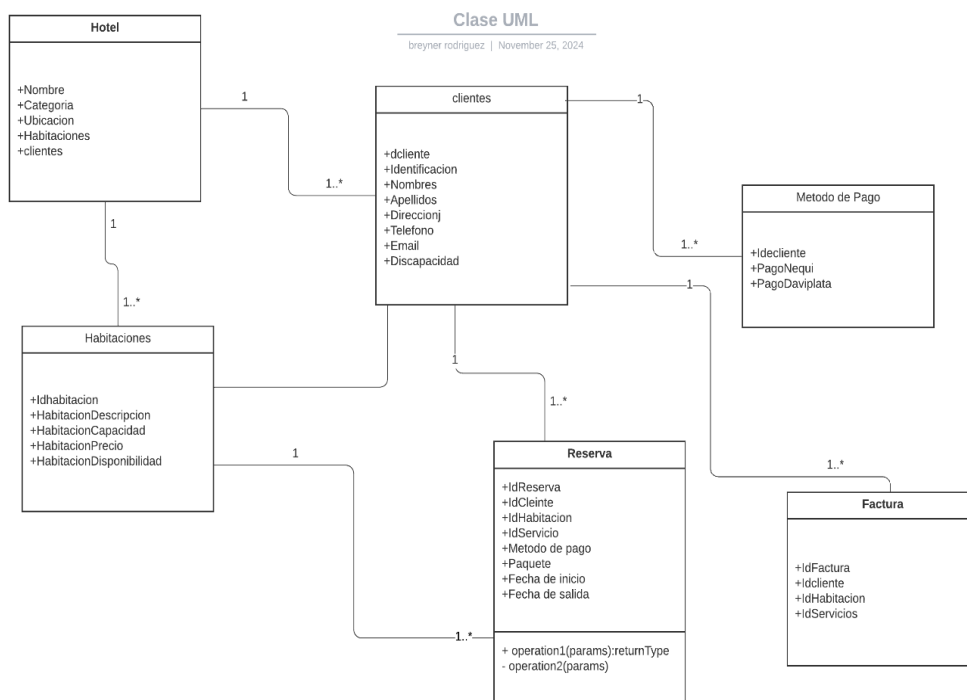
Clase UML

breyner rodriguez | November 25, 2024

Hotel

+Nombre
+Categoria
+Ubicacion
+Habitaciones
+clientes

1

1..*

clientes

+dcliente
+Identificacion
+Nombres
+Apellidos
+Direccionj
+Telefono
+Email
+Discapacidad

1

1..*

Metodo de Pago

+Idecliente
+PagoNequi
+PagoDaviplata

1

1..*

Habitaciones

+Idhabitacion
+HabitacionDescripcion
+HabitacionCapacidad
+HabitacionPrecio
+HabitacionDisponibilidad

1

1..*

1

1..*

Reserva

+IdReserva
+IdCleinte
+IdHabitacion
+IdServicio
+Metodo de pago
+Paquete
+Fecha de inicio
+Fecha de salida

+ operation1(params):returnType
- operation2(params)

1

1..*

Factura

+IdFactura
+Idcliente
+IdHabitacion
+IdServicios